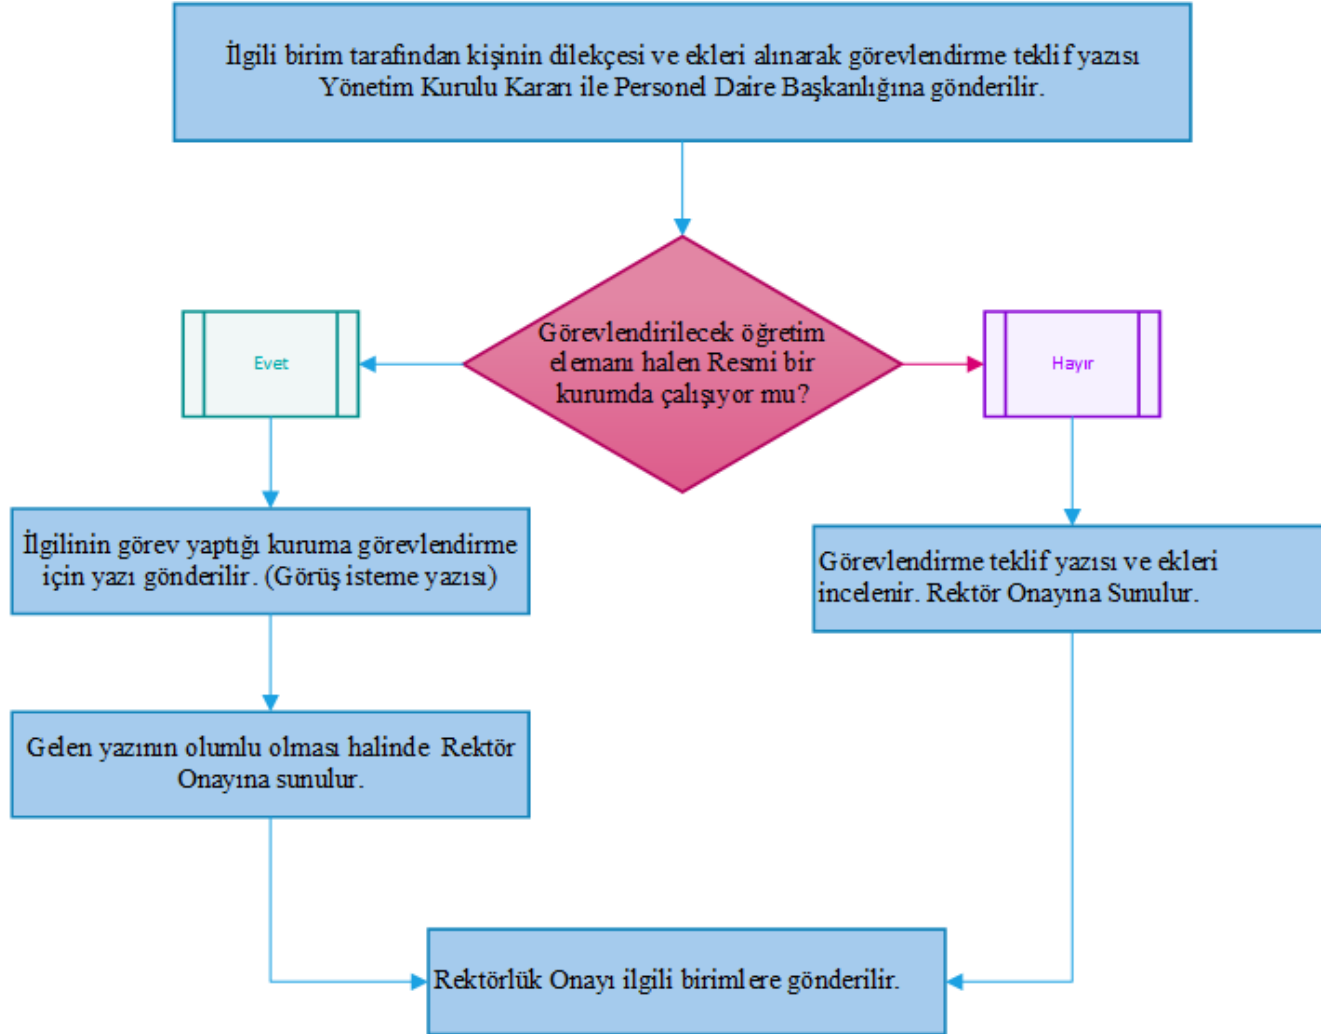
İlgili birim tarafından kişinin dilekçesi ve ekleri alınarak görevlendirme teklif yazısı Yönetim Kurulu Kararı ile Personel Daire Başkanlığına gönderilir.

Görevlendirilecek öğretim elemanı halen Resmi bir kurumda çalışıyor mu?

Evet

Hayır

İlgilinin görev yaptığı kuruma görevlendirme için yazı gönderilir. (Görüş isteme yazısı)

Görevlendirme teklif yazısı ve ekleri incelenir. Rektör Onayına Sunulur.

Gelen yazının olumlu olması halinde Rektör Onayına sunulur.

Rektörlük Onayı ilgili birimlere gönderilir.